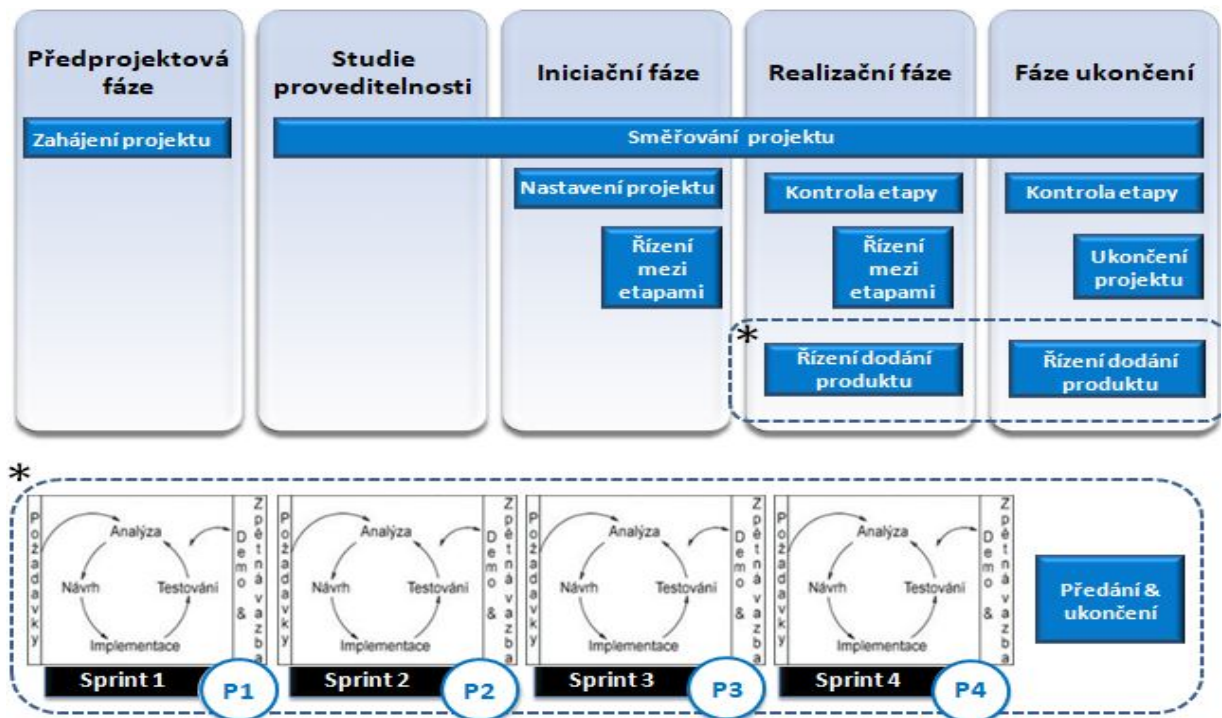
Předprojektová fáze

Studie proveditelnosti

Iniciační fáze

Realizační fáze

Fáze ukončení

Zahájení projektu

Směřování projektu

Nastavení projektu

Kontrola etapy

Kontrola etapy

Řízení mezi etapami

Řízení mezi etapami

Ukončení projektu

*

Řízení dodání produktu

Řízení dodání produktu

*

Požadavky

Analýza

Návrh

Testování

Implementace

Demo &

Zpětná vazba

Sprint 1

P1

Požadavky

Analýza

Návrh

Testování

Implementace

Demo &

Zpětná vazba

Sprint 2

P2

Požadavky

Analýza

Návrh

Testování

Implementace

Demo &

Zpětná vazba

Sprint 3

P3

Požadavky

Analýza

Návrh

Testování

Implementace

Demo &

Zpětná vazba

Sprint 4

P4

Předání & ukončení